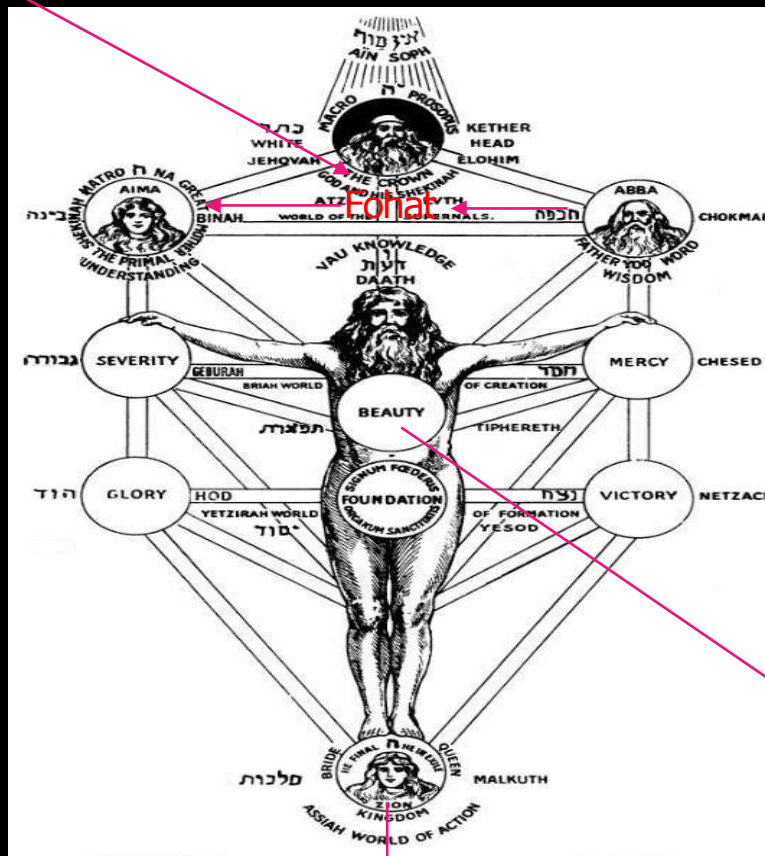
אין סוף
AIN SOPH
ה
MACRO PROSOPUS
כתר
WHITE
JEHOVAH
KETHER
HEAD
ELOHIM
THE CROWN
GOD AND HIS SHEKINAH
ATZ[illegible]UTH
WORLD OF TH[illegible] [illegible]ERNALS.
Fohat
SHEKINAH MATRO ה NA GREAT
AIMA
THE PRIMAL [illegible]
UNDERSTANDING
בינה
BINAH
ABBA
חכמה
FATHER YOD WORD
WISDOM
CHOKMA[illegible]
VAU KNOWLEDGE
דעת
DAATH
גבורה
SEVERITY
GEBURAH
BRIAH WORLD
MERCY
CHESED
חסד
OF CREATION
BEAUTY
תפארת
TIPHERETH
הוד
GLORY
HOD
YETZIRAH WORLD
יסוד
SIGNUM FOEDERIS
FOUNDATION
ORGANUM SANCTITATIS
נצח
VICTORY
NETZAC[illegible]
OF FORMATION
YESOD
מלכות
BRIDE
HE FINAL ה HEH EVE
ZION
KINGDOM
QUEEN
MALKUTH
ASSIAH WORLD OF ACTION